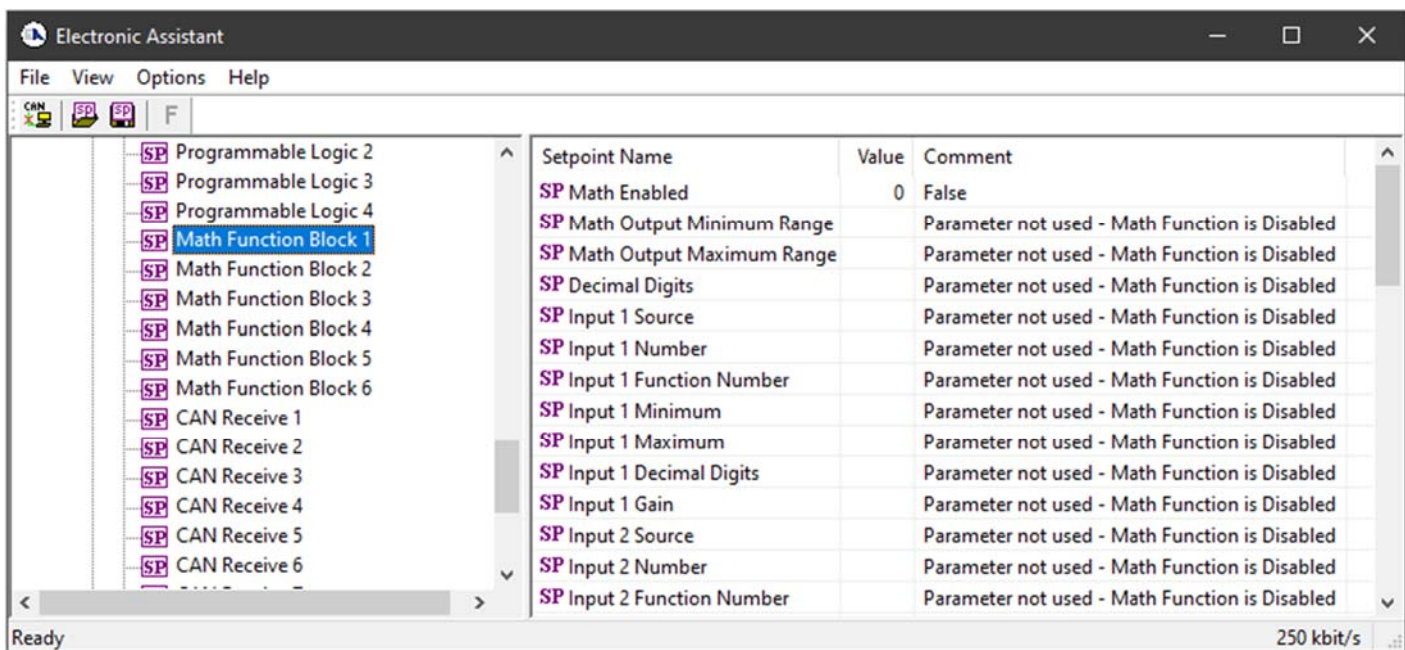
Electronic Assistant

File View Options Help

CAN SP SP F

SP Programmable Logic 2
SP Programmable Logic 3
SP Programmable Logic 4
SP Math Function Block 1
SP Math Function Block 2
SP Math Function Block 3
SP Math Function Block 4
SP Math Function Block 5
SP Math Function Block 6
SP CAN Receive 1
SP CAN Receive 2
SP CAN Receive 3
SP CAN Receive 4
SP CAN Receive 5
SP CAN Receive 6
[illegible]

| Setpoint Name | Value | Comment |
|---|---|---|
| SP Math Enabled | 0 | False |
| SP Math Output Minimum Range | | Parameter not used - Math Function is Disabled |
| SP Math Output Maximum Range | | Parameter not used - Math Function is Disabled |
| SP Decimal Digits | | Parameter not used - Math Function is Disabled |
| SP Input 1 Source | | Parameter not used - Math Function is Disabled |
| SP Input 1 Number | | Parameter not used - Math Function is Disabled |
| SP Input 1 Function Number | | Parameter not used - Math Function is Disabled |
| SP Input 1 Minimum | | Parameter not used - Math Function is Disabled |
| SP Input 1 Maximum | | Parameter not used - Math Function is Disabled |
| SP Input 1 Decimal Digits | | Parameter not used - Math Function is Disabled |
| SP Input 1 Gain | | Parameter not used - Math Function is Disabled |
| SP Input 2 Source | | Parameter not used - Math Function is Disabled |
| SP Input 2 Number | | Parameter not used - Math Function is Disabled |
| SP Input 2 Function Number | | Parameter not used - Math Function is Disabled |

Ready 250 kbit/s